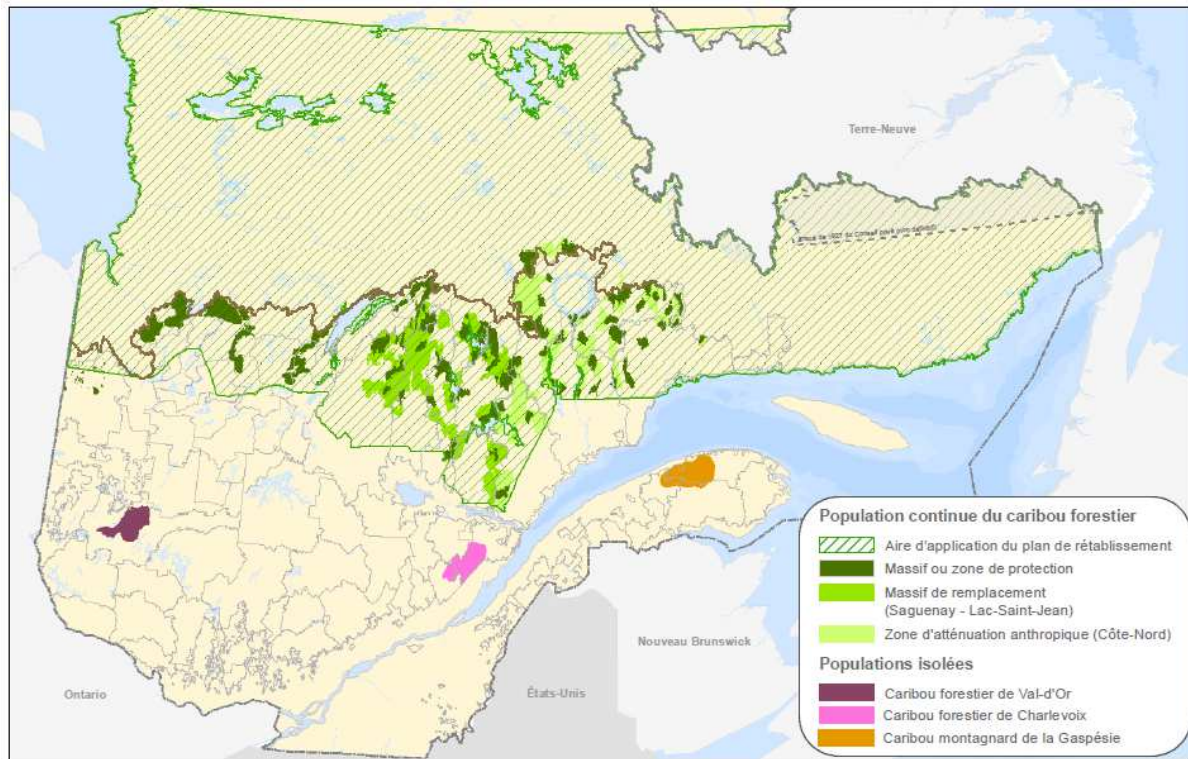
Terre-Neuve

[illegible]

Ontario

États-Unis

Nouveau Brunswick

Population continue du caribou forestier

Aire d'application du plan de rétablissement

Massif ou zone de protection

Massif de remplacement (Saguenay - Lac-Saint-Jean)

Zone d'atténuation anthropique (Côte-Nord)

Populations isolées

Caribou forestier de Val-d'Or

Caribou forestier de Charlevoix

Caribou montagnard de la Gaspésie